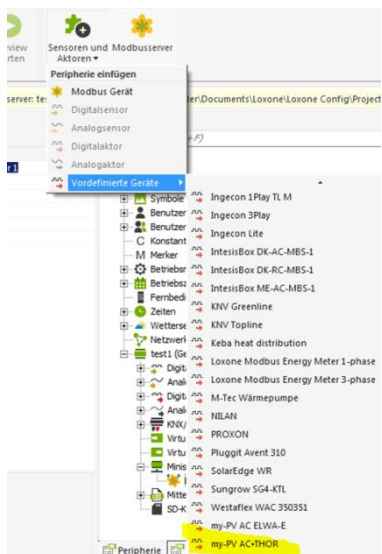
view
rten

Sensoren und Aktoren ▾

Modbusserver

Peripherie einfügen

Modbus Gerät

Digitalsensor

Analogsensor

Digitalaktor

Analogaktor

Vordefinierte Geräte ▸

server: te

der\Documents\Loxone\Loxone Config\Project

+F)

r 1

Symbole

Benutzer

Benutzer

Konstant

Merker

Betriebsr

Betriebsz

Fernbedi

Zeiten

Wetterse

Netzwerk

test1 (Ge

Digit

Anal

Digit

Anal

KNX/

Virtu

Virtu

Minis

Mitte

SD-K

Ingecon 1Play TL M

Ingecon 3Play

Ingecon Lite

IntesisBox DK-AC-MBS-1

IntesisBox DK-RC-MBS-1

IntesisBox ME-AC-MBS-1

KNV Greenline

KNV Topline

Keba heat distribution

Loxone Modbus Energy Meter 1-phase

Loxone Modbus Energy Meter 3-phase

M-Tec Wärmepumpe

NILAN

PROXON

Pluggit Avent 310

SolarEdge WR

Sungrow SG4-KTL

Westaflex WAC 350351

my-PV AC ELWA-E

my-PV AC•THOR

Peripherie